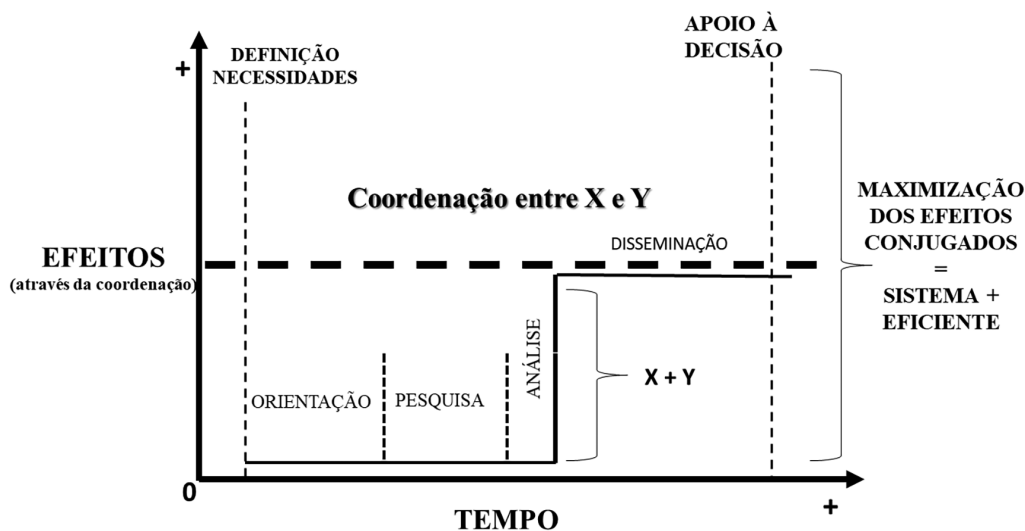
+

DEFINIÇÃO NECESSIDADES

APOIO À DECISÃO

Coordenação entre X e Y

MAXIMIZAÇÃO DOS EFEITOS CONJUGADOS = SISTEMA + EFICIENTE

EFEITOS
(através da coordenação)

DISSEMINAÇÃO

ANÁLISE

X + Y

ORIENTAÇÃO

PESQUISA

0

TEMPO

+